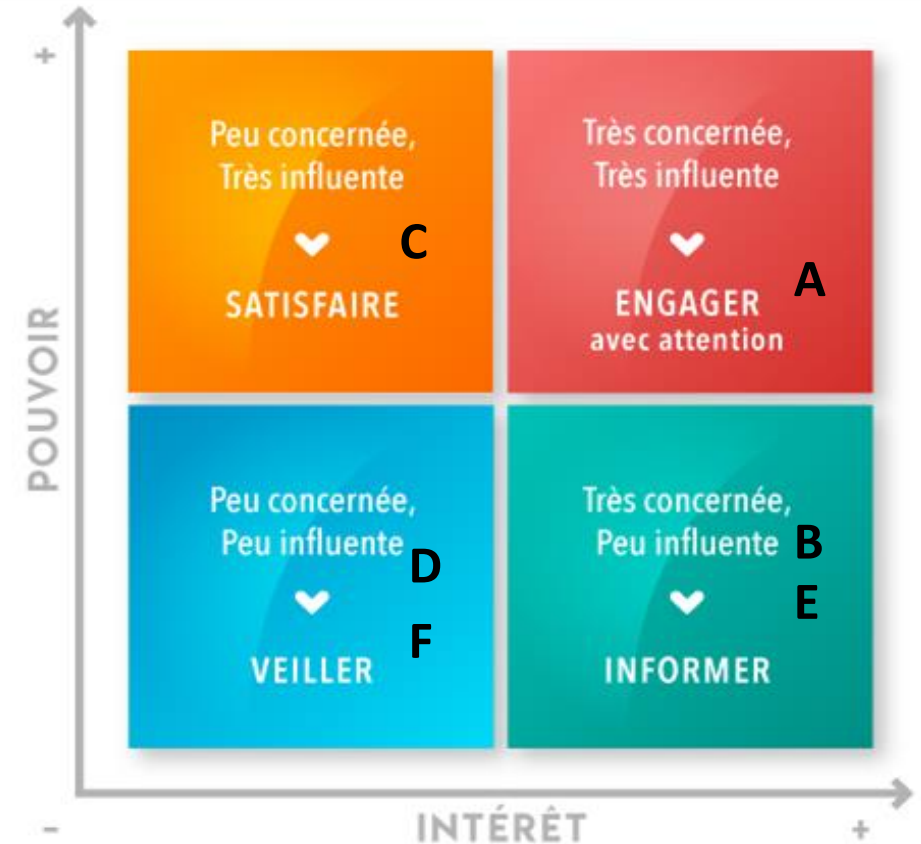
+

POUVOIR

Peu concernée, Très influente

C

SATISFAIRE

Très concernée, Très influente

A

ENGAGER avec attention

Peu concernée, Peu influente

D

F

VEILLER

Très concernée, Peu influente

B

E

INFORMER

-

INTÉRÊT

+